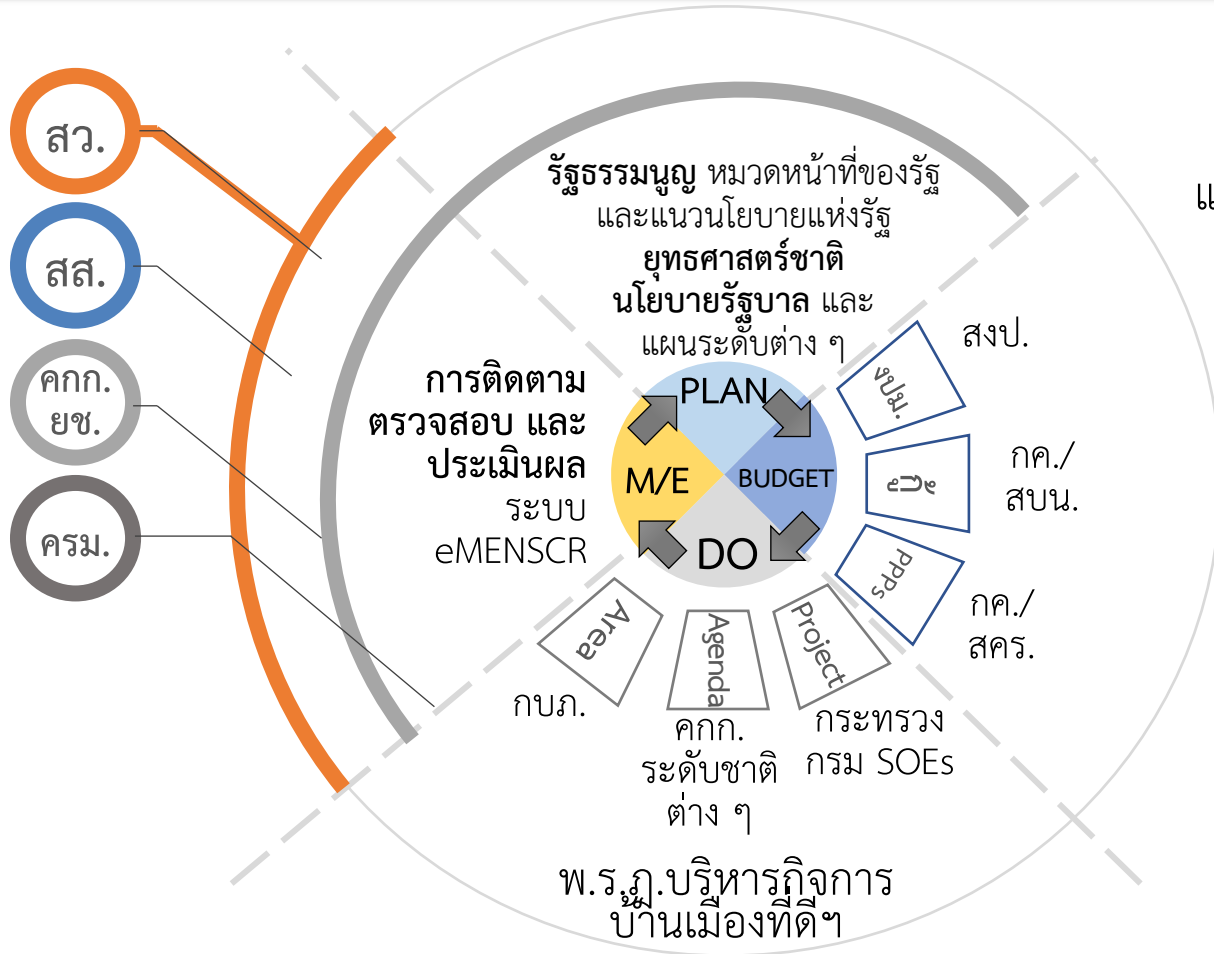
สว.

สส.

คกก.
ยช.

ครม.

รัฐธรรมนูญ หมวดหน้าที่ของรัฐ และแนวนโยบายแห่งรัฐ
ยุทธศาสตร์ชาติ
นโยบายรัฐบาล และ แผนระดับต่าง ๆ

การติดตาม ตรวจสอบ และ ประเมินผล
ระบบ eMENSCR

PLAN
BUDGET
DO
M/E

งปม.
สงป.

งบ
กค./
สบน.

PPPs
กค./
สคร.

Project
กระทรวง กรม SOEs

Agenda
คกก.
ระดับชาติ
ต่าง ๆ

Area
กบภ.

พ.ร.ฎ.บริหารกิจการ บ้านเมืองที่ดีฯ

แ